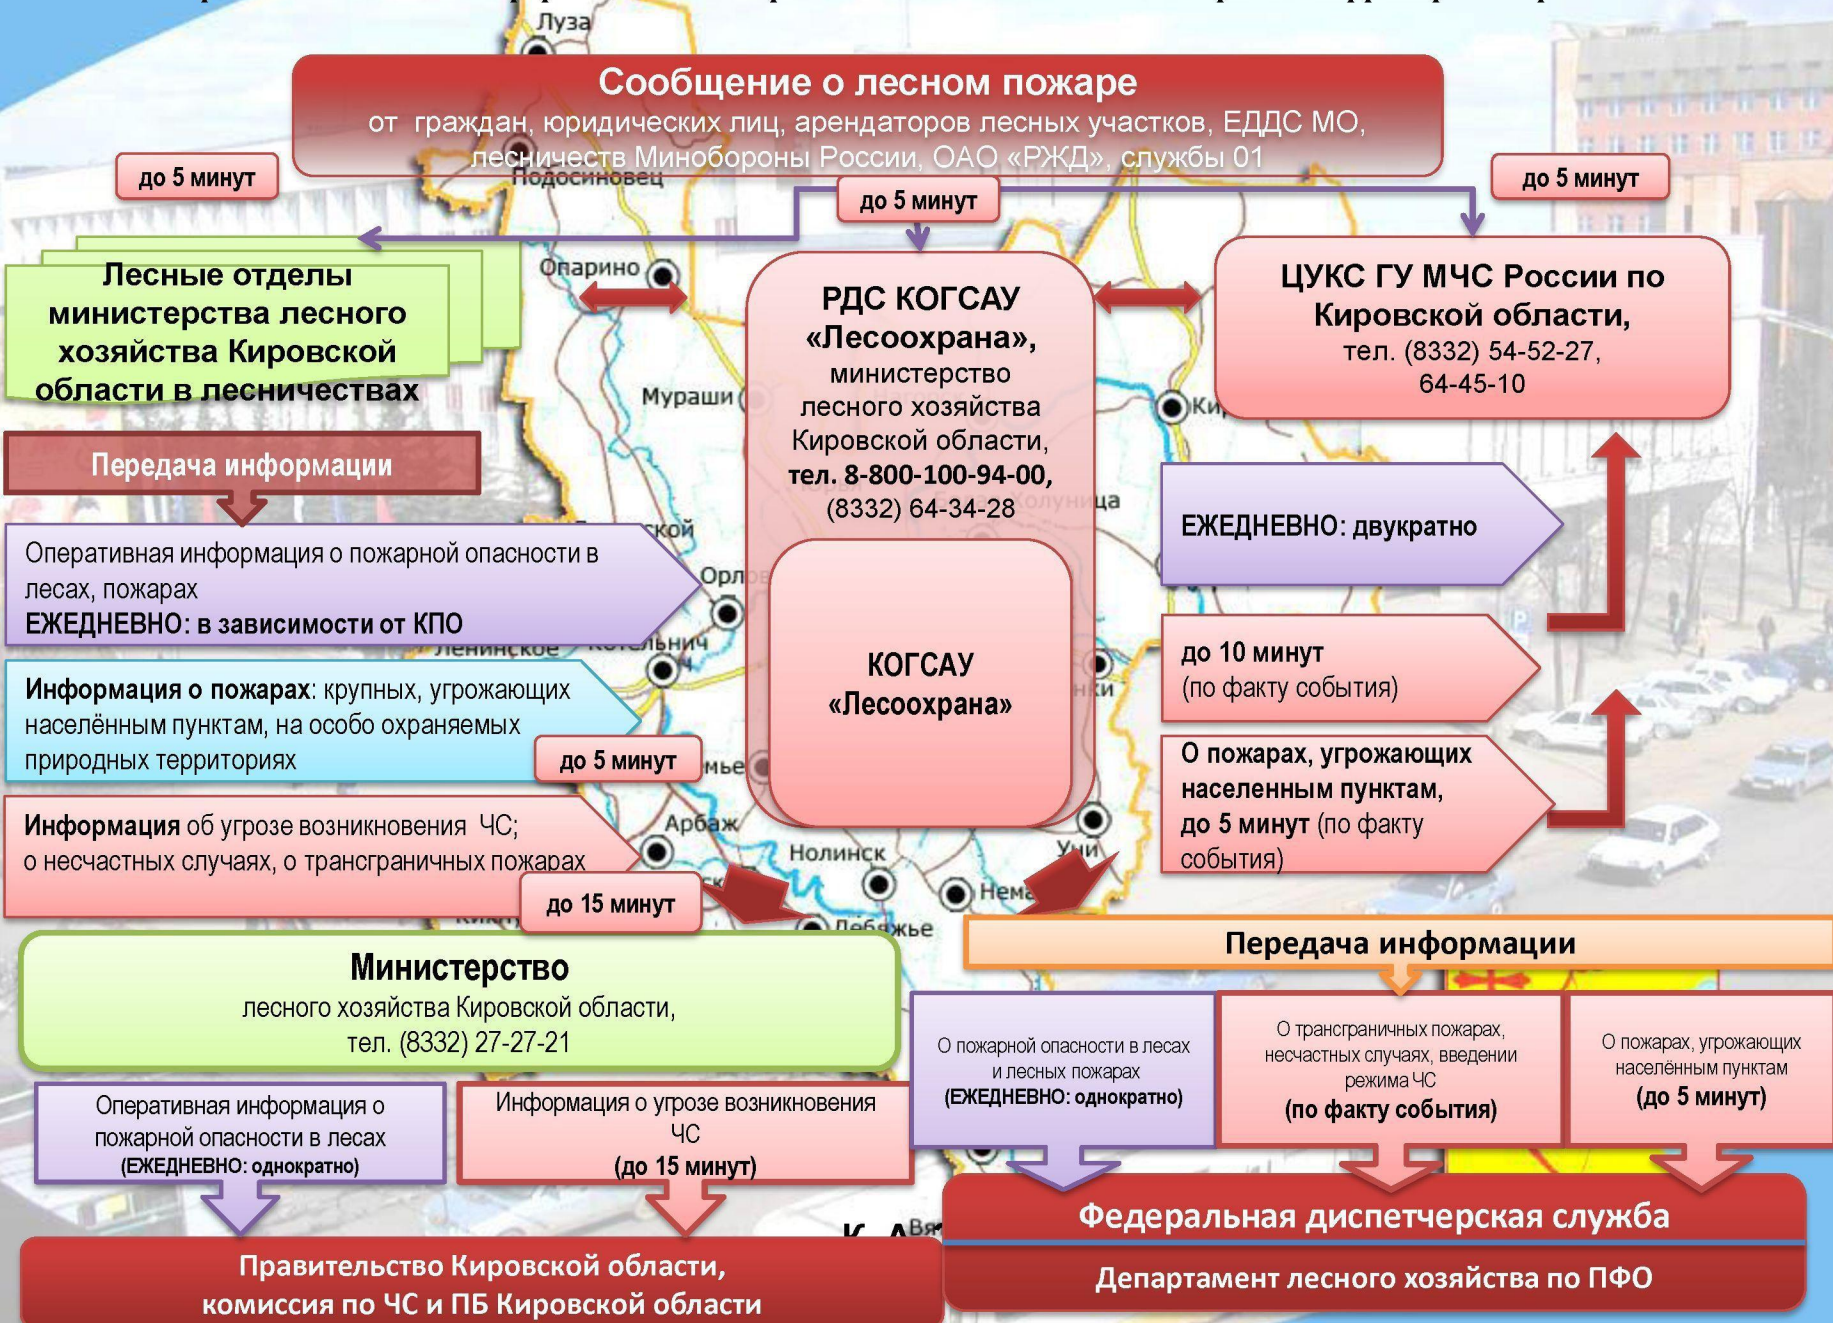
Сообщение о лесном пожаре
от граждан, юридических лиц, арендаторов лесных участков, ЕДДС МО, лесничеств Минобороны России, ОАО «РЖД», службы 01

до 5 минут

до 5 минут

до 5 минут

Лесные отделы министерства лесного хозяйства Кировской области в лесничествах

РДС КОГСАУ «Лесоохрана», министерство лесного хозяйства Кировской области, тел. 8-800-100-94-00, (8332) 64-34-28

ЦУКС ГУ МЧС России по Кировской области, тел. (8332) 54-52-27, 64-45-10

Передача информации

Оперативная информация о пожарной опасности в лесах, пожарах
ЕЖЕДНЕВНО: в зависимости от КПО

КОГСАУ «Лесоохрана»

ЕЖЕДНЕВНО: двукратно

до 10 минут
(по факту события)

Информация о пожарах: крупных, угрожающих населённым пунктам, на особо охраняемых природных территориях

до 5 минут

О пожарах, угрожающих населенным пунктам, до 5 минут (по факту события)

Информация об угрозе возникновения ЧС; о несчастных случаях, о трансграничных пожарах

до 15 минут

Министерство
лесного хозяйства Кировской области, тел. (8332) 27-27-21

Передача информации

О пожарной опасности в лесах и лесных пожарах
(ЕЖЕДНЕВНО: однократно)

О трансграничных пожарах, несчастных случаях, введении режима ЧС
(по факту события)

О пожарах, угрожающих населённым пунктам
(до 5 минут)

Оперативная информация о пожарной опасности в лесах
(ЕЖЕДНЕВНО: однократно)

Информация о угрозе возникновения ЧС
(до 15 минут)

Федеральная диспетчерская служба

Департамент лесного хозяйства по ПФО

Правительство Кировской области, комиссия по ЧС и ПБ Кировской области